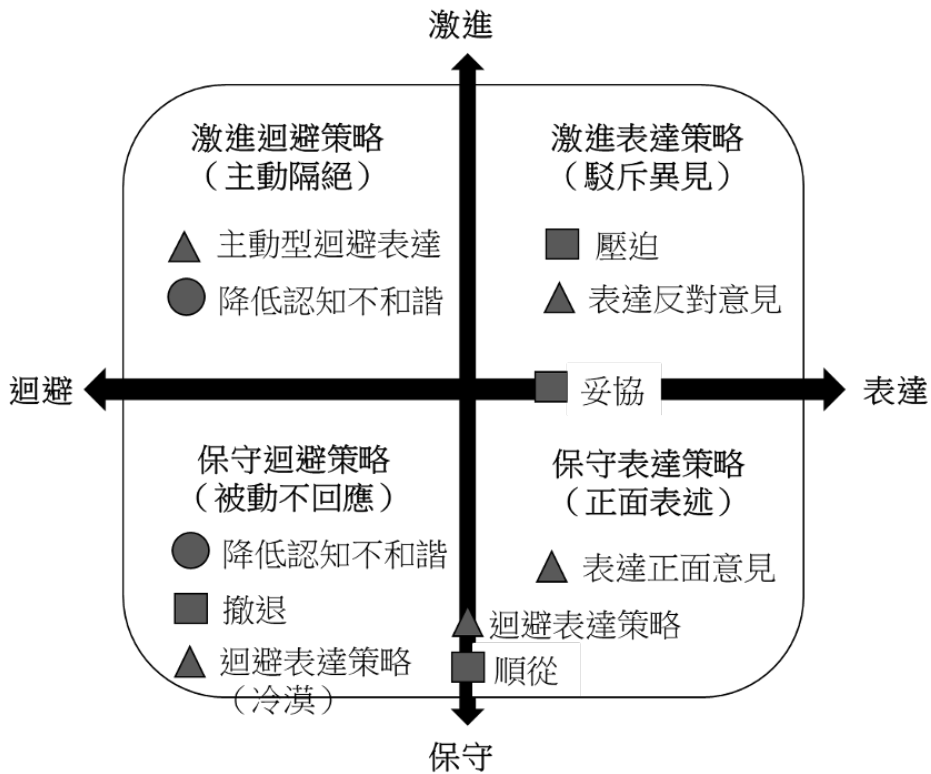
激進

激進迴避策略
（主動隔絕）

主動型迴避表達

降低認知不和諧

激進表達策略
（駁斥異見）

壓迫

表達反對意見

迴避

妥協

表達

保守迴避策略
（被動不回應）

降低認知不和諧

撤退

迴避表達策略
（冷漠）

保守表達策略
（正面表述）

表達正面意見

迴避表達策略

順從

保守